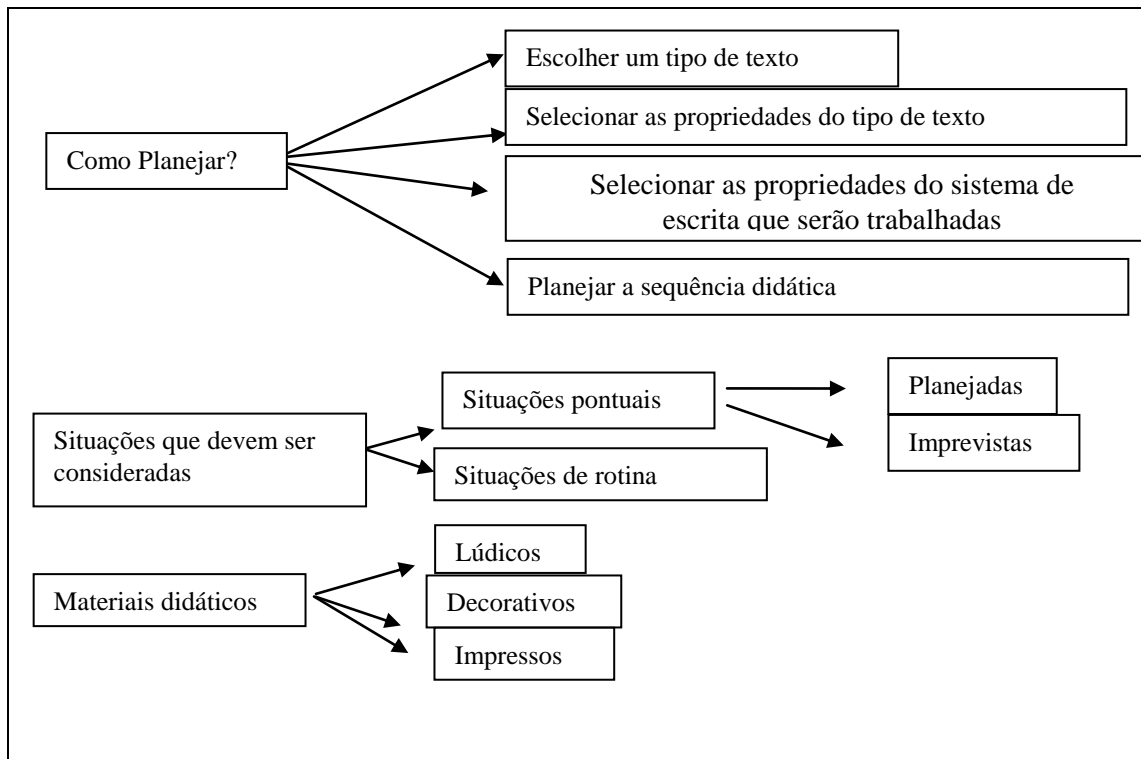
Como Planejar?

Escolher um tipo de texto

Selecionar as propriedades do tipo de texto

Selecionar as propriedades do sistema de escrita que serão trabalhadas

Planejar a sequência didática

Situações que devem ser consideradas

Situações pontuais

Planejadas

Imprevistas

Situações de rotina

Materiais didáticos

Lúdicos

Decorativos

Impressos